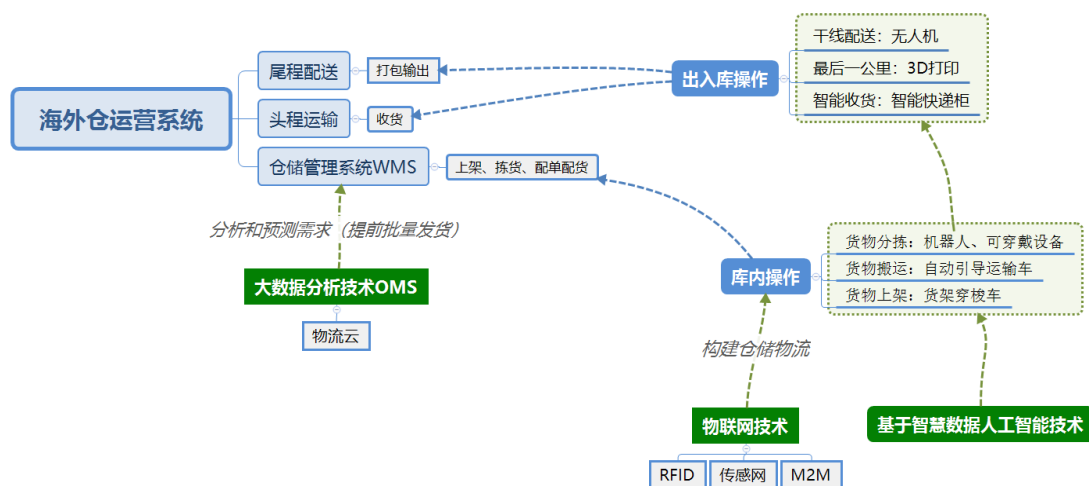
海外仓运营系统

尾程配送

打包输出

头程运输

收货

仓储管理系统WMS

上架、拣货、配单配货

出入库操作

干线配送：无人机

最后一公里：3D打印

智能收货：智能快递柜

分析和预测需求（提前批量发货）

大数据分析技术OMS

物流云

库内操作

货物分拣：机器人、可穿戴设备

货物搬运：自动引导运输车

货物上架：货架穿梭车

构建仓储物流

物联网技术

RFID

传感网

M2M

基于智慧数据人工智能技术